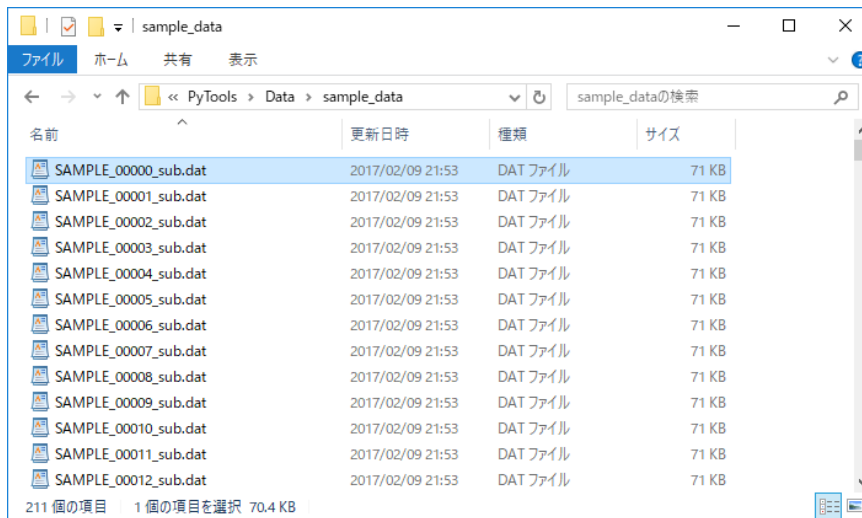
sample_data

ファイル ホーム 共有 表示

« PyTools › Data › sample_data

sample_dataの検索

| 名前 | 更新日時 | 種類 | サイズ |
|---|---|---|---|
| SAMPLE_00000_sub.dat | 2017/02/09 21:53 | DAT ファイル | 71 KB |
| SAMPLE_00001_sub.dat | 2017/02/09 21:53 | DAT ファイル | 71 KB |
| SAMPLE_00002_sub.dat | 2017/02/09 21:53 | DAT ファイル | 71 KB |
| SAMPLE_00003_sub.dat | 2017/02/09 21:53 | DAT ファイル | 71 KB |
| SAMPLE_00004_sub.dat | 2017/02/09 21:53 | DAT ファイル | 71 KB |
| SAMPLE_00005_sub.dat | 2017/02/09 21:53 | DAT ファイル | 71 KB |
| SAMPLE_00006_sub.dat | 2017/02/09 21:53 | DAT ファイル | 71 KB |
| SAMPLE_00007_sub.dat | 2017/02/09 21:53 | DAT ファイル | 71 KB |
| SAMPLE_00008_sub.dat | 2017/02/09 21:53 | DAT ファイル | 71 KB |
| SAMPLE_00009_sub.dat | 2017/02/09 21:53 | DAT ファイル | 71 KB |
| SAMPLE_00010_sub.dat | 2017/02/09 21:53 | DAT ファイル | 71 KB |
| SAMPLE_00011_sub.dat | 2017/02/09 21:53 | DAT ファイル | 71 KB |
| SAMPLE_00012_sub.dat | 2017/02/09 21:53 | DAT ファイル | 71 KB |

211 個の項目 1 個の項目を選択 70.4 KB